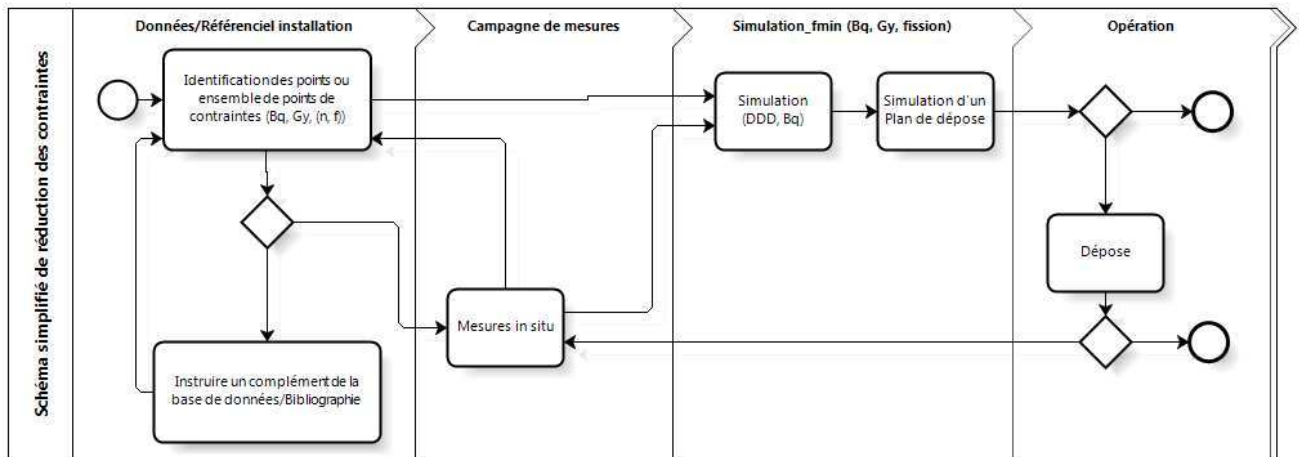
Schéma simplifié de réduction des contraintes

Données/Référenciel installation

Campagne de mesures

Simulation_fmin (Bq, Gy, fission)

Opération

Identificationdes points ou ensemblede points de contraintes (Bq, Gy, (n, f))

Simulation (DDD, Bq)

Simulation d'un Plan de dépose

Dépose

Mesures in situ

Instruire un complément de la base de données/Bibliographie